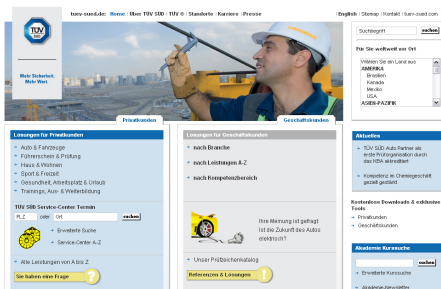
TÜV SÜD

Mehr Sicherheit. Mehr Wert.

tuev-sued.de: Home | Über TÜV SÜD | TÜV ® | Standorte | Karriere | Presse

English | Sitemap | Kontakt | tuev-sued.com

Suchbegriff suchen

Für Sie weltweit vor Ort

Wählen Sie ein Land aus
AMERIKA
Brasilien
Kanada
Mexiko
USA
ASIEN-PAZIFIK

Privatkunden

Geschäftskunden

Lösungen für Privatkunden

Auto & Fahrzeuge
Führerschein & Prüfung
Haus & Wohnen
Sport & Freizeit
Gesundheit, Arbeitsplatz & Urlaub
Trainings, Aus- & Weiterbildung

TÜV SÜD Service-Center Termin

PLZ oder Ort suchen

Erweiterte Suche
Service-Center A-Z

Alle Leistungen von A bis Z

Sie haben eine Frage

Lösungen für Geschäftskunden

nach Branche
nach Leistungen A-Z
nach Kompetenzbereich

Ihre Meinung ist gefragt: Ist die Zukunft des Autos elektrisch?

Unser Prüfzeichenkatalog

Referenzen & Lösungen

Aktuelles

TÜV SÜD Auto Partner als erste Prüforganisation durch das KBA akkreditiert

Kompetenz in Chemiegeschäft gezielt gestärkt

Kostenlose Downloads & exklusive Tools

Privatkunden
Geschäftskunden

Akademie Kurssuche

suchen

Erweiterte Kurssuche

Akademie-Newsletter